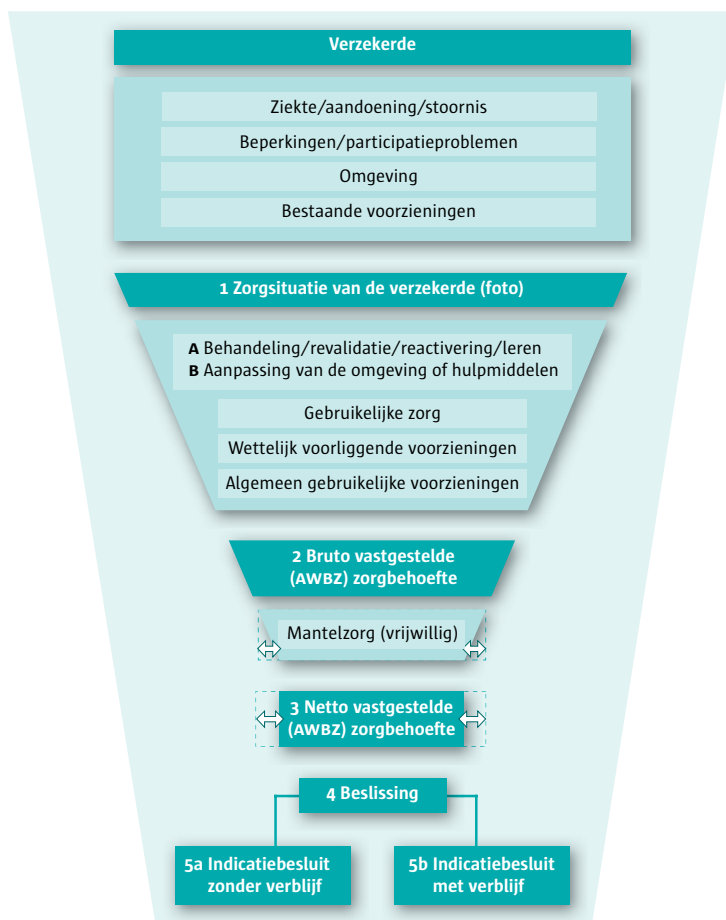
Verzekerde

Ziekte/aandoening/stoornis

Beperkingen/participatieproblemen

Omgeving

Bestaande voorzieningen

1 Zorgsituatie van de verzekerde (foto)

**A** Behandeling/revalidatie/reactivering/leren
**B** Aanpassing van de omgeving of hulpmiddelen

Gebruikelijke zorg

Wettelijk voorliggende voorzieningen

Algemeen gebruikelijke voorzieningen

2 Bruto vastgestelde (AWBZ) zorgbehoefte

Mantelzorg (vrijwillig)

3 Netto vastgestelde (AWBZ) zorgbehoefte

4 Beslissing

5a Indicatiebesluit zonder verblijf

5b Indicatiebesluit met verblijf